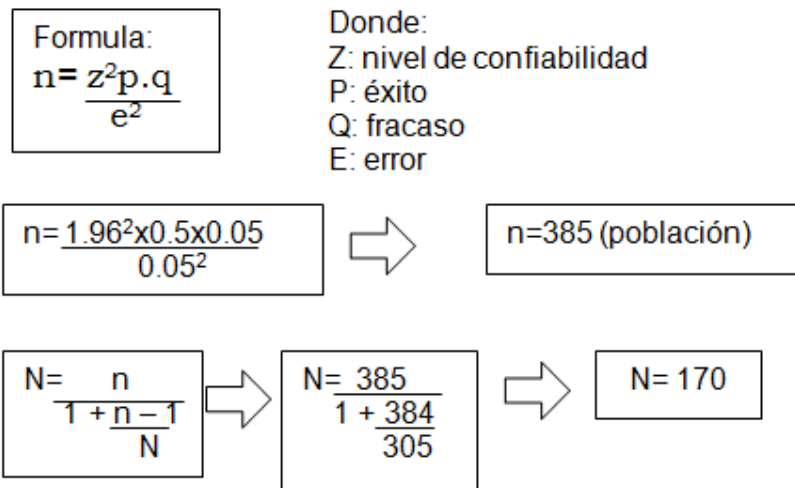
Formula:
$n= \frac{z^2p.q}{e^2}$

Donde:
Z: nivel de confiabilidad
P: éxito
Q: fracaso
E: error

$n= \frac{1.96^2x0.5x0.05}{0.05^2}$

n=385 (población)

$N= \frac{n}{1 + \frac{n-1}{N}}$

$N= \frac{385}{1 + \frac{384}{305}}$

N= 170